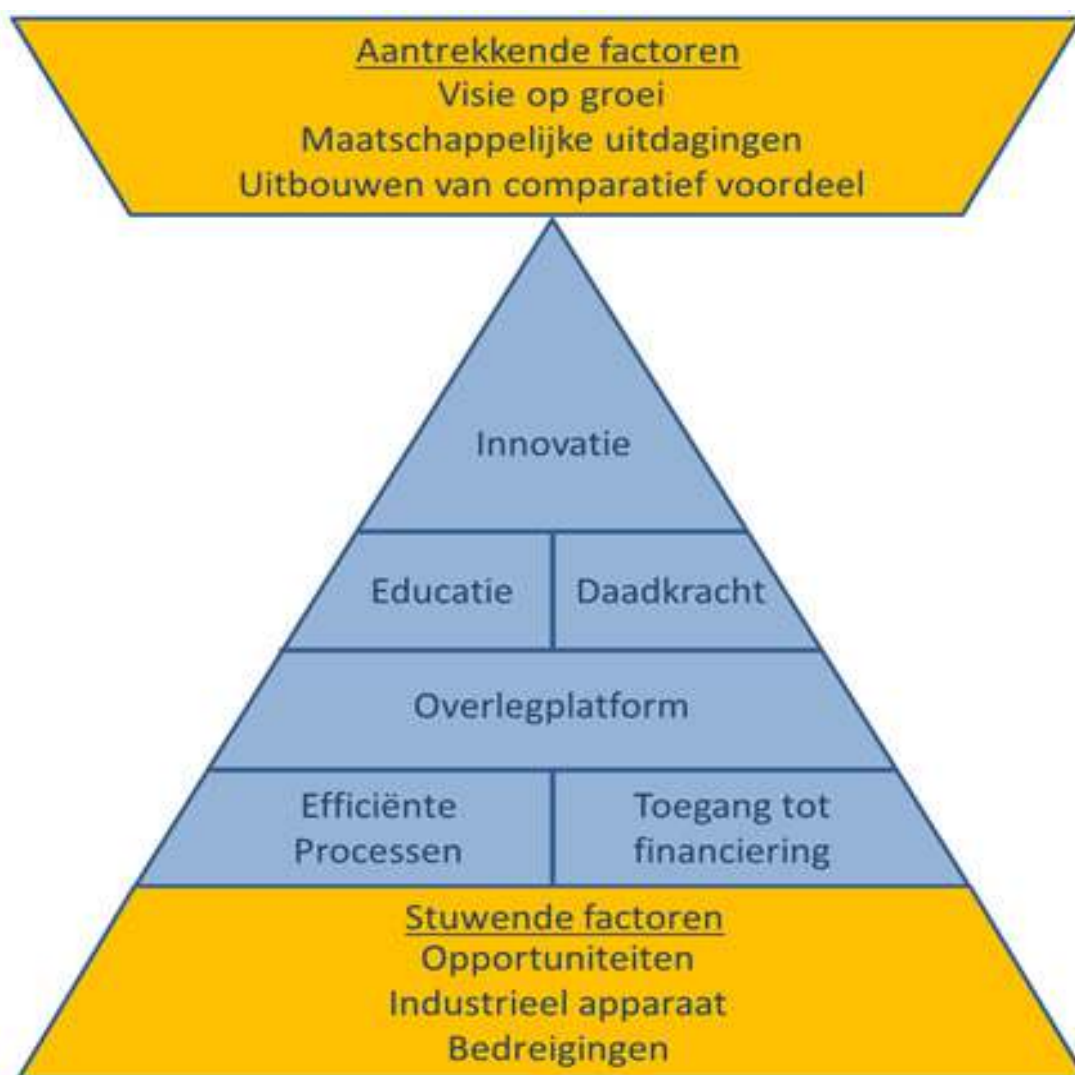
Aantrekkende factoren
Visie op groei
Maatschappelijke uitdagingen
Uitbouwen van comparatief voordeel

Innovatie

Educatie

Daadkracht

Overlegplatform

Efficiënte Processen

Toegang tot financiering

Stuwende factoren
Opportuniteiten
Industrieel apparaat
Bedreigingen